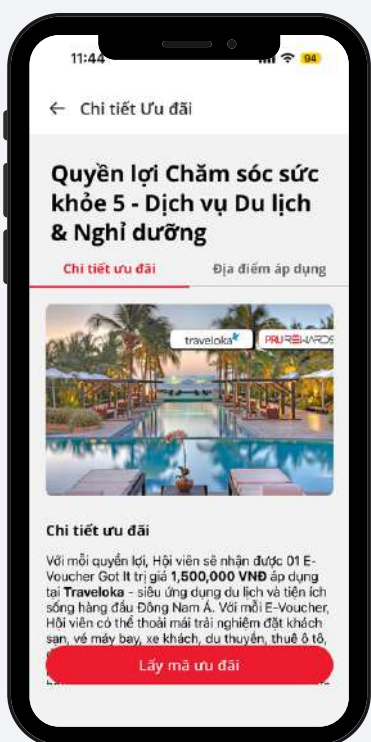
11:44 94

← Chi tiết Ưu đãi

Quyền lợi Chăm sóc sức khỏe 5 - Dịch vụ Du lịch & Nghỉ dưỡng

Chi tiết ưu đãi | Địa điểm áp dụng

traveloka PRUREWARDS

Chi tiết ưu đãi

Với mỗi quyền lợi, Hội viên sẽ nhận được 01 E-Voucher Got It trị giá **1,500,000 VNĐ** áp dụng tại **Traveloka** - siêu ứng dụng du lịch và tiện ích sống hàng đầu Đông Nam Á. Với mỗi E-Voucher, Hội viên có thể thoải mái trải nghiệm đặt khách sạn, vé máy bay, xe khách, du thuyền, thuê ô tô,

Lấy mã ưu đãi